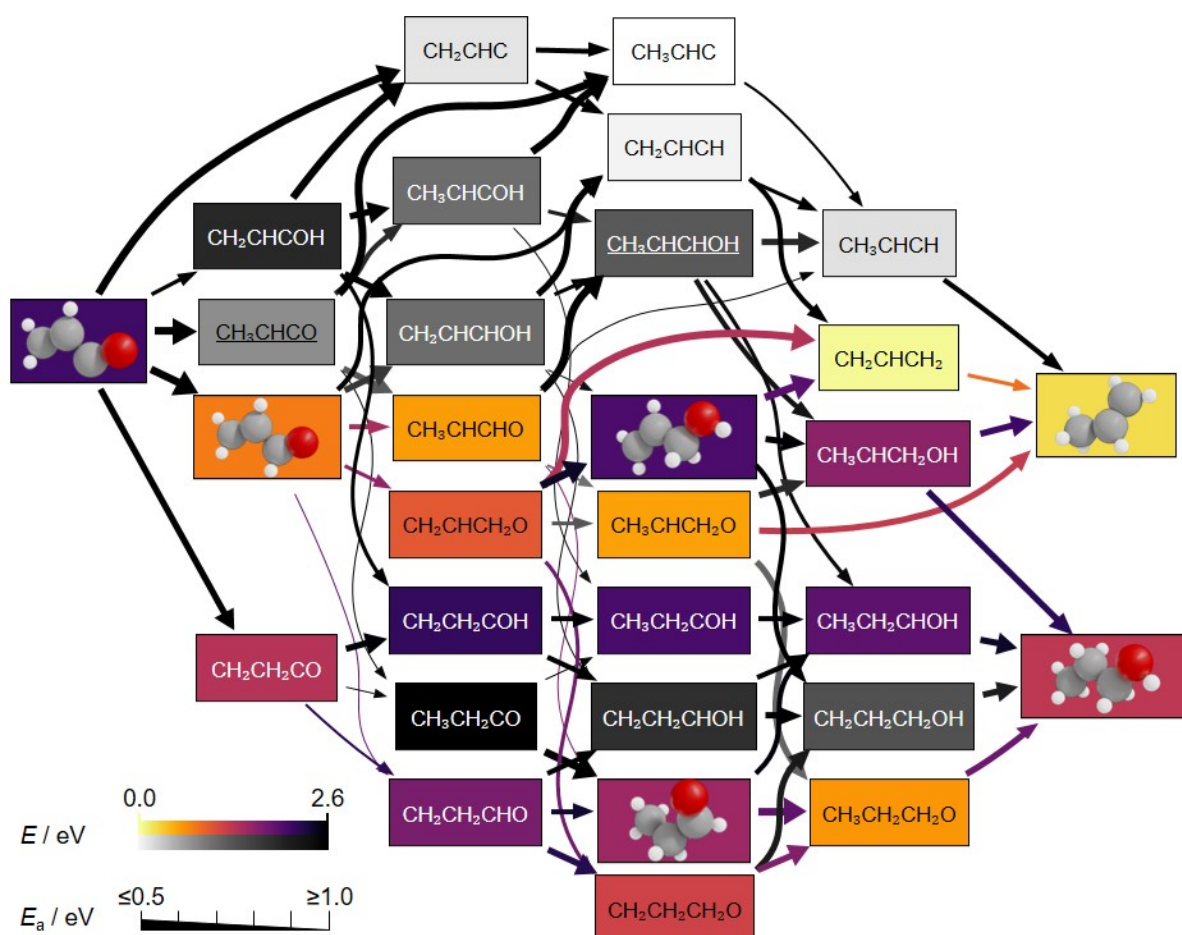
$CH_2CHC$

$CH_3CHC$

$CH_2CHCH$

$CH_3CHCOH$

$CH_2CHCOH$

$CH_3CHCHOH$

$CH_3CHCH$

$CH_3CHCO$

$CH_2CHCHOH$

$CH_2CHCH_2$

$CH_3CHCHO$

$CH_3CHCH_2OH$

$CH_2CHCH_2O$

$CH_3CHCH_2O$

$CH_2CH_2COH$

$CH_3CH_2COH$

$CH_3CH_2CHOH$

$CH_2CH_2CO$

$CH_3CH_2CO$

$CH_2CH_2CHOH$

$CH_2CH_2CH_2OH$

$CH_2CH_2CHO$

$CH_3CH_2CH_2O$

$CH_2CH_2CH_2O$

0.0

2.6

$E$ / eV

≤0.5

≥1.0

$E_a$ / eV